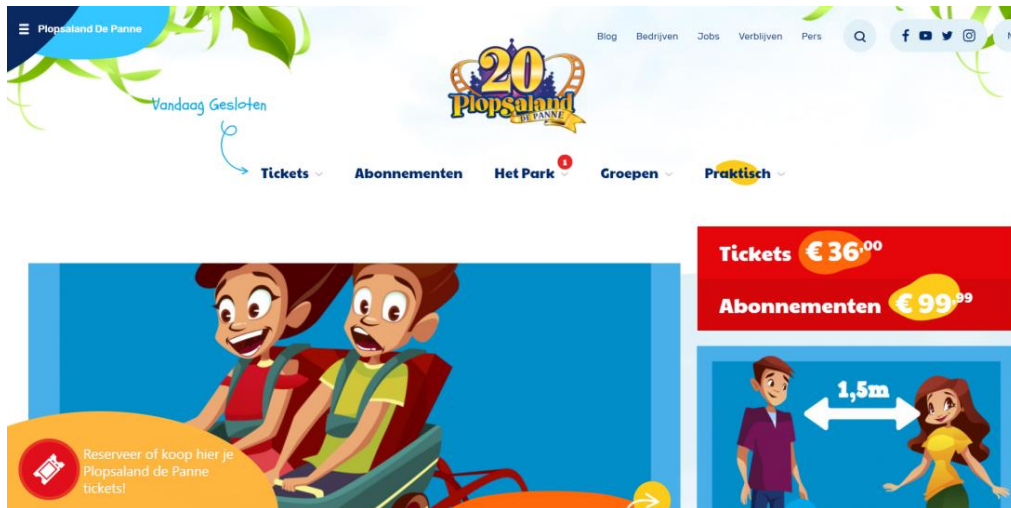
Plopsaland De Panne

Blog Bedrijven Jobs Verblijven Pers

20 Plopsaland DE PANNE

Vandaag Gesloten

Tickets Abonnementen Het Park 1 Groepen Praktisch

Tickets € 36,00

Abonnementen € 99,99

1,5m

Reserveer of koop hier je Plopsaland de Panne tickets!